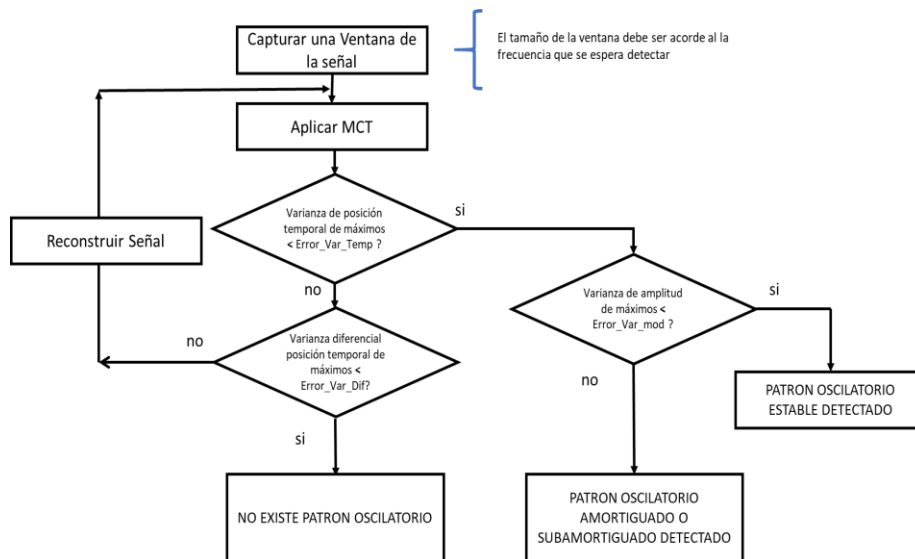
Capturar una Ventana de la señal

El tamaño de la ventana debe ser acorde al la frecuencia que se espera detectar

Aplicar MCT

Reconstruir Señal

Varianza de posición temporal de máximos < Error_Var_Temp ?

si

no

Varianza de amplitud de máximos < Error_Var_mod ?

si

no

Varianza diferencial posición temporal de máximos < Error_Var_Dif?

no

PATRON OSCILATORIO ESTABLE DETECTADO

si

NO EXISTE PATRON OSCILATORIO

PATRON OSCILATORIO AMORTIGUADO O SUBAMORTIGUADO DETECTADO